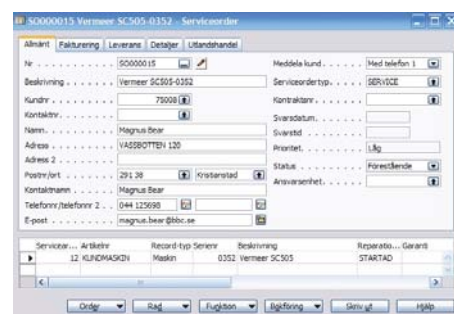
SO000015 Vermeer SC505-0352 - Serviceorder

Allmänt | Fakturering | Leverans | Detaljer | Utlandshandel

Nr . . . . . . . . . SO000015
Beskrivning . . . . . . . Vermeer SC505-0352
Kundnr . . . . . . . 75008
Kontaktnr. . . . . . . .
Namn. . . . . . . . . Magnus Bear
Adress . . . . . . . . VASSBOTTEN 120
Adress 2 . . . . . . .
Postnr/ort . . . . . . 291 38 Kristianstad
Kontaktnamn . . . . . Magnus Bear
Telefonnr/telefonnr 2 . . 044 125698
E-post . . . . . . . . magnus.bear@bbc.se

Meddela kund . . . . . Med telefon 1
Serviceordertyp. . . . . SERVICE
Kontraktsnr. . . . . . .
Svarsdatum. . . . . . .
Svarstid . . . . . . . .
Prioritet. . . . . . . . Låg
Status . . . . . . . . Förestående
Ansvarsenhet. . . . . .

| Servicear... | Artikelnr | Record-typ | Serienr | Beskrivning | Reparatio... | Garanti |
|---|---|---|---|---|---|---|
| 12 | KUNDMASKIN | Maskin | 0352 | Vermeer SC505 | STARTAD | |

Order | Rad | Funktion | Bokföring | Skriv ut | Hjälp